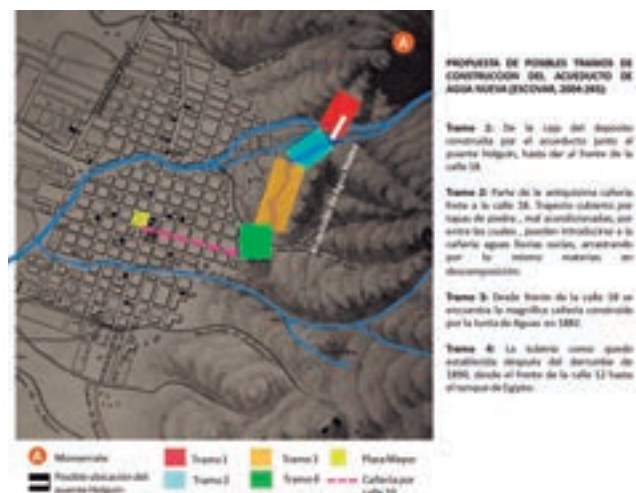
A

PROPUESTA DE POSIBLES TRAMOS DE CONSTRUCCION DEL ACUEDUCTO DE AGUA NUEVA (ESCOVAR, 2004-265)

Tramo 1: De la caja del deposito construido por el acueducto junto al puente Holguín, hasta dar al frente de la calle 18.

Tramo 2: Parte de la antiquísima cañería frente a la calle 18. Trayecto cubierto por tapas de piedra , mal acondicionadas, por entre las cuales , pueden introducirse a la cañería aguas lluvias sucias, arrastrando por lo mismo materias en descomposición.

Tramo 3: Desde frente de la calle 18 se encuentra la magnífica cañería construida por la Junta de Aguas en 1882.

Tramo 4: La tubería como quedó establecida después del derrumbe de 1890, desde el frente de la calle 12 hasta el tanque de Egipto.

A Monserrate
Posible ubicación del puente Holguín
Tramo 1
Tramo 2
Tramo 3
Tramo 4
Plaza Mayor
Cañería por calle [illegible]